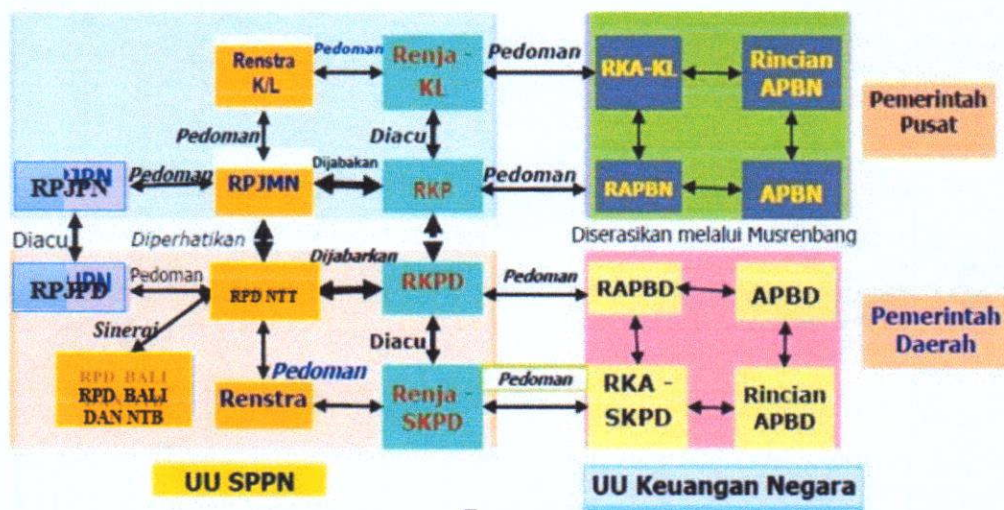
Renstra K/L

Pedoman

Renja - KL

Pedoman

RKA-KL

Rincian APBN

Pemerintah Pusat

Pedoman

Diacu

RPJPN

Pedoman

RPJMN

Dijabakan

RKP

Pedoman

RAPBN

APBN

Diacu

Diperhatikan

Diserasikan melalui Musrenbang

Dijabarkan

RPJPD

Pedoman

RPD NTT

RKPD

Pedoman

RAPBD

APBD

Pemerintah Daerah

Sinergi

Diacu

RPD BALI RPD BALI DAN NTB

Pedoman

Renstra

Renja - SKPD

Pedoman

RKA - SKPD

Rincian APBD

UU SPPN

UU Keuangan Negara